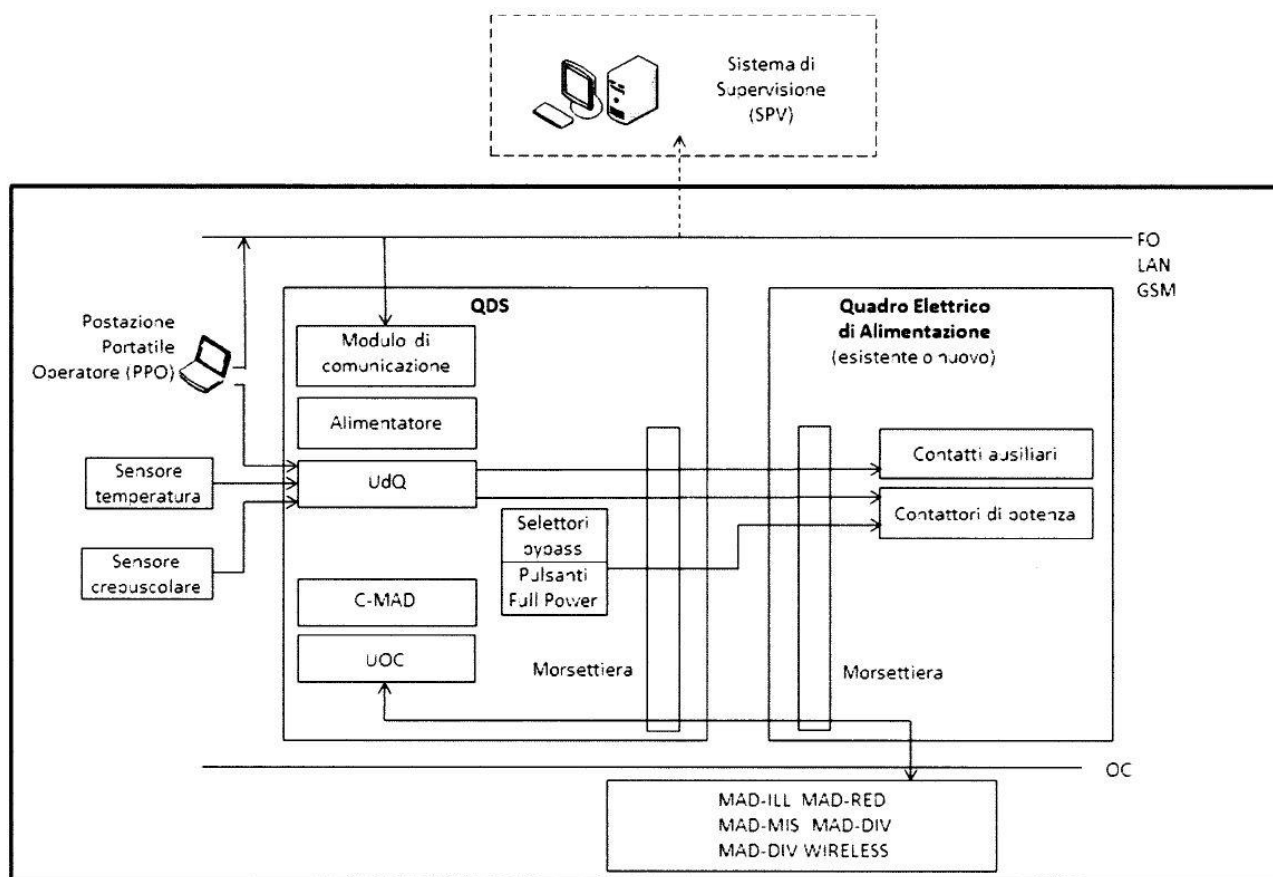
Sistema di Supervisione (SPV)

FO
LAN
GSM

Postazione Portatile Operatore (PPO)

QDS

Modulo di comunicazione

Alimentatore

Sensore temperatura

UdQ

Sensore crepuscolare

Selettori bypass

Pulsanti Full Power

C-MAD

UOC

Morsettiera

Quadro Elettrico di Alimentazione
(esistente o nuovo)

Contatti ausiliari

Contattori di potenza

Morsettiera

OC

MAD-ILL MAD-RED
MAD-MIS MAD-DIV
MAD-DIV WIRELESS